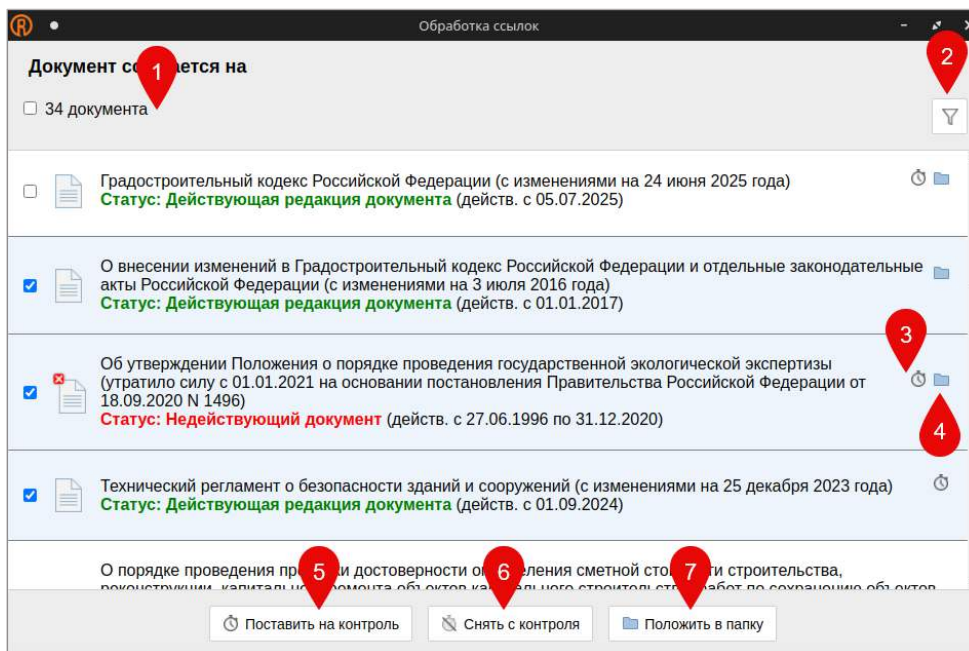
Обработка ссылок

Документ со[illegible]ется на

1

2

34 документа

Градостроительный кодекс Российской Федерации (с изменениями на 24 июня 2025 года)
Статус: Действующая редакция документа (действ. с 05.07.2025)

О внесении изменений в Градостроительный кодекс Российской Федерации и отдельные законодательные акты Российской Федерации (с изменениями на 3 июля 2016 года)
Статус: Действующая редакция документа (действ. с 01.01.2017)

3

Об утверждении Положения о порядке проведения государственной экологической экспертизы (утратило силу с 01.01.2021 на основании постановления Правительства Российской Федерации от 18.09.2020 N 1496)
Статус: Недействующий документ (действ. с 27.06.1996 по 31.12.2020)

4

Технический регламент о безопасности зданий и сооружений (с изменениями на 25 декабря 2023 года)
Статус: Действующая редакция документа (действ. с 01.09.2024)

О порядке проведения пр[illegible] достоверности о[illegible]ения сметной сто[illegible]и строительства, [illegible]

5

6

7

Поставить на контроль

Снять с контроля

Положить в папку